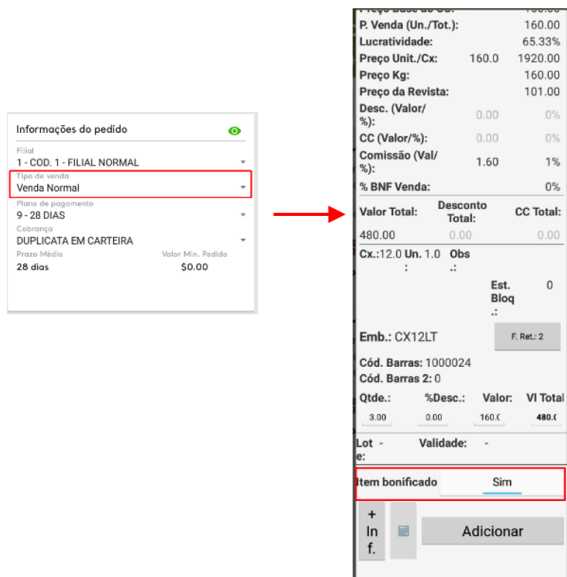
Informações do pedido

Filial
1 - COD. 1 - FILIAL NORMAL
Tipo de venda
Venda Normal
Plano de pagamento
9 - 28 DIAS
Cobrança
DUPLICATA EM CARTEIRA
Prazo Médio
28 dias
Valor Min. Pedido
$0.00

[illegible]
P. Venda (Un./Tot.): 160.00
Lucratividade: 65.33%
Preço Unit./Cx: 160.0 1920.00
Preço Kg: 160.00
Preço da Revista: 101.00
Desc. (Valor/%): 0.00 0%
CC (Valor/%): 0.00 0%
Comissão (Val/%): 1.60 1%
% BNF Venda: 0%

| Valor Total: | Desconto Total: | CC Total: |
|---|---|---|
| 480.00 | 0.00 | 0.00 |

Cx.:12.0 Un.: 1.0 Obs.:
Est. Bloq.: 0

Emb.: CX12LT
F. Ret.: 2

Cód. Barras: 1000024
Cód. Barras 2: 0

| Qtde.: | %Desc.: | Valor: | Vl Total |
|---|---|---|---|
| 3.00 | 0.00 | 160.0 | 480.0 |

Lote: -
Validade: -

Item bonificado
Sim

+ Inf.
Adicionar